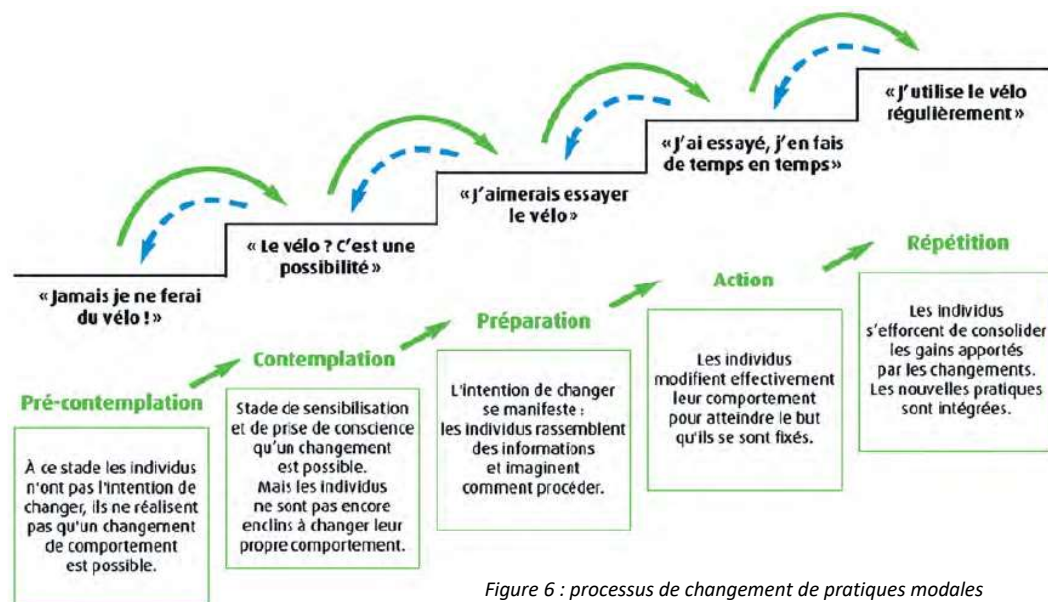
« J'utilise le vélo régulièrement »

« J'ai essayé, j'en fais de temps en temps »

« J'aimerais essayer le vélo »

« Le vélo ? C'est une possibilité »

« Jamais je ne ferai du vélo ! »

Pré-contemplation

À ce stade les individus n'ont pas l'intention de changer, ils ne réalisent pas qu'un changement de comportement est possible.

Contemplation

Stade de sensibilisation et de prise de conscience qu'un changement est possible. Mais les individus ne sont pas encore enclins à changer leur propre comportement.

Préparation

L'intention de changer se manifeste : les individus rassemblent des informations et imaginent comment procéder.

Action

Les individus modifient effectivement leur comportement pour atteindre le but qu'ils se sont fixés.

Répétition

Les individus s'efforcent de consolider les gains apportés par les changements. Les nouvelles pratiques sont intégrées.

Figure 6 : processus de changement de pratiques modales